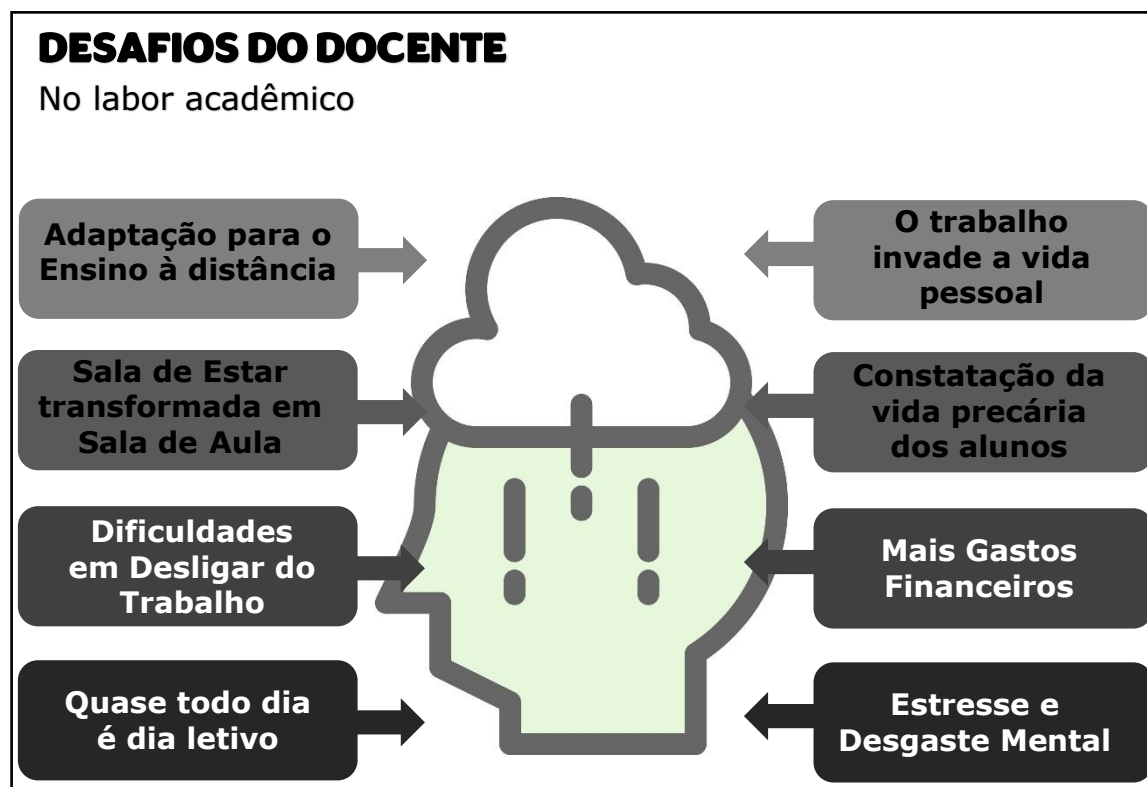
DESAFIOS DO DOCENTE

No labor acadêmico

Adaptação para o Ensino à distância

O trabalho invade a vida pessoal

Sala de Estar transformada em Sala de Aula

Constatação da vida precária dos alunos

Dificuldades em Desligar do Trabalho

Mais Gastos Financeiros

Quase todo dia é dia letivo

Estresse e Desgaste Mental